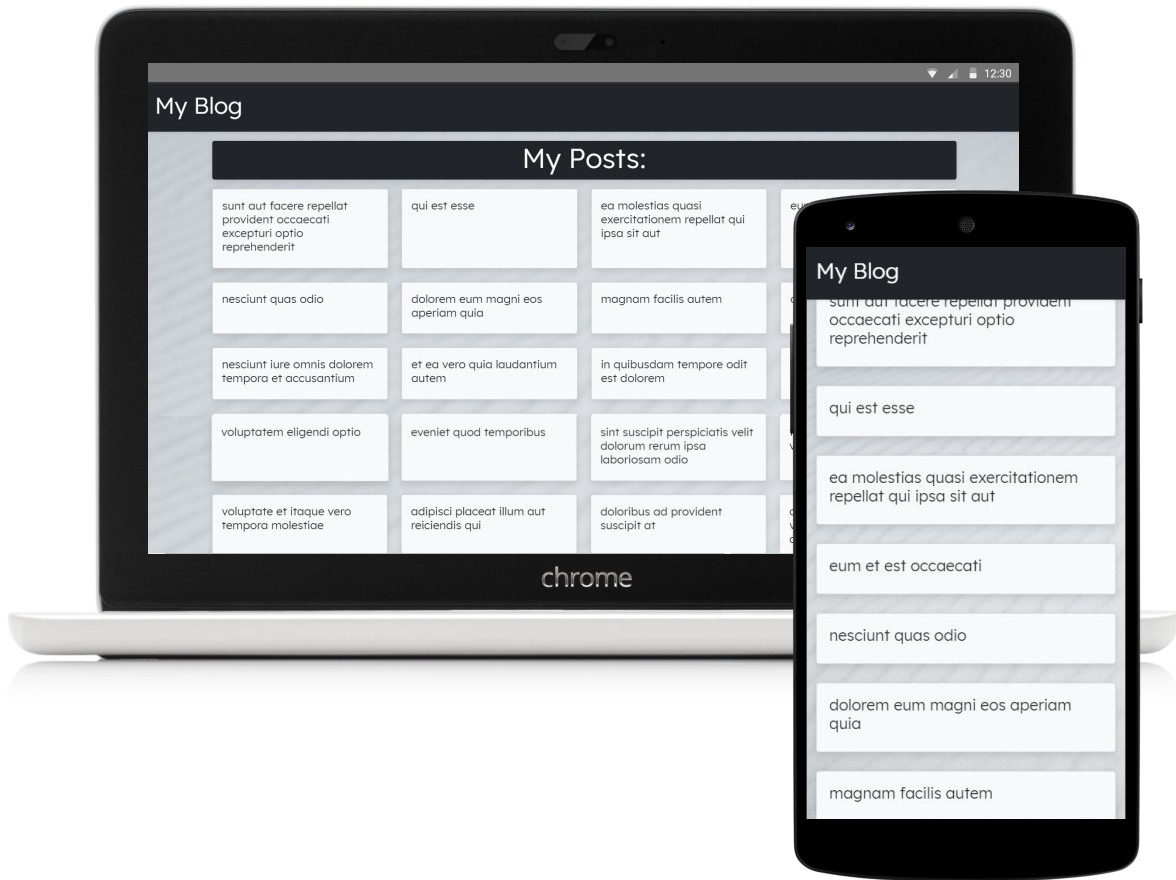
12:30

My Blog

My Posts:

sunt aut facere repellat provident occaecati excepturi optio reprehenderit

qui est esse

ea molestias quasi exercitationem repellat qui ipsa sit aut

eu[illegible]

nesciunt quas odio

dolorem eum magni eos aperiam quia

magnam facilis autem

nesciunt iure omnis dolorem tempora et accusantium

et ea vero quia laudantium autem

in quibusdam tempore odit est dolorem

voluptatem eligendi optio

eveniet quod temporibus

sint suscipit perspiciatis velit dolorum rerum ipsa laboriosam odio

voluptate et itaque vero tempora molestiae

adipisci placeat illum aut reiciendis qui

doloribus ad provident suscipit at

chrome

My Blog

sunt aut facere repellat provident occaecati excepturi optio reprehenderit

qui est esse

ea molestias quasi exercitationem repellat qui ipsa sit aut

eum et est occaecati

nesciunt quas odio

dolorem eum magni eos aperiam quia

magnam facilis autem